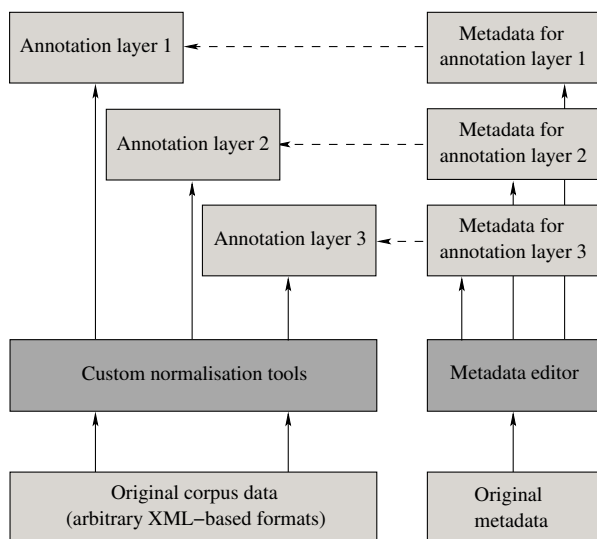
Annotation layer 1

Metadata for annotation layer 1

Annotation layer 2

Metadata for annotation layer 2

Annotation layer 3

Metadata for annotation layer 3

Custom normalisation tools

Metadata editor

Original corpus data (arbitrary XML−based formats)

Original metadata